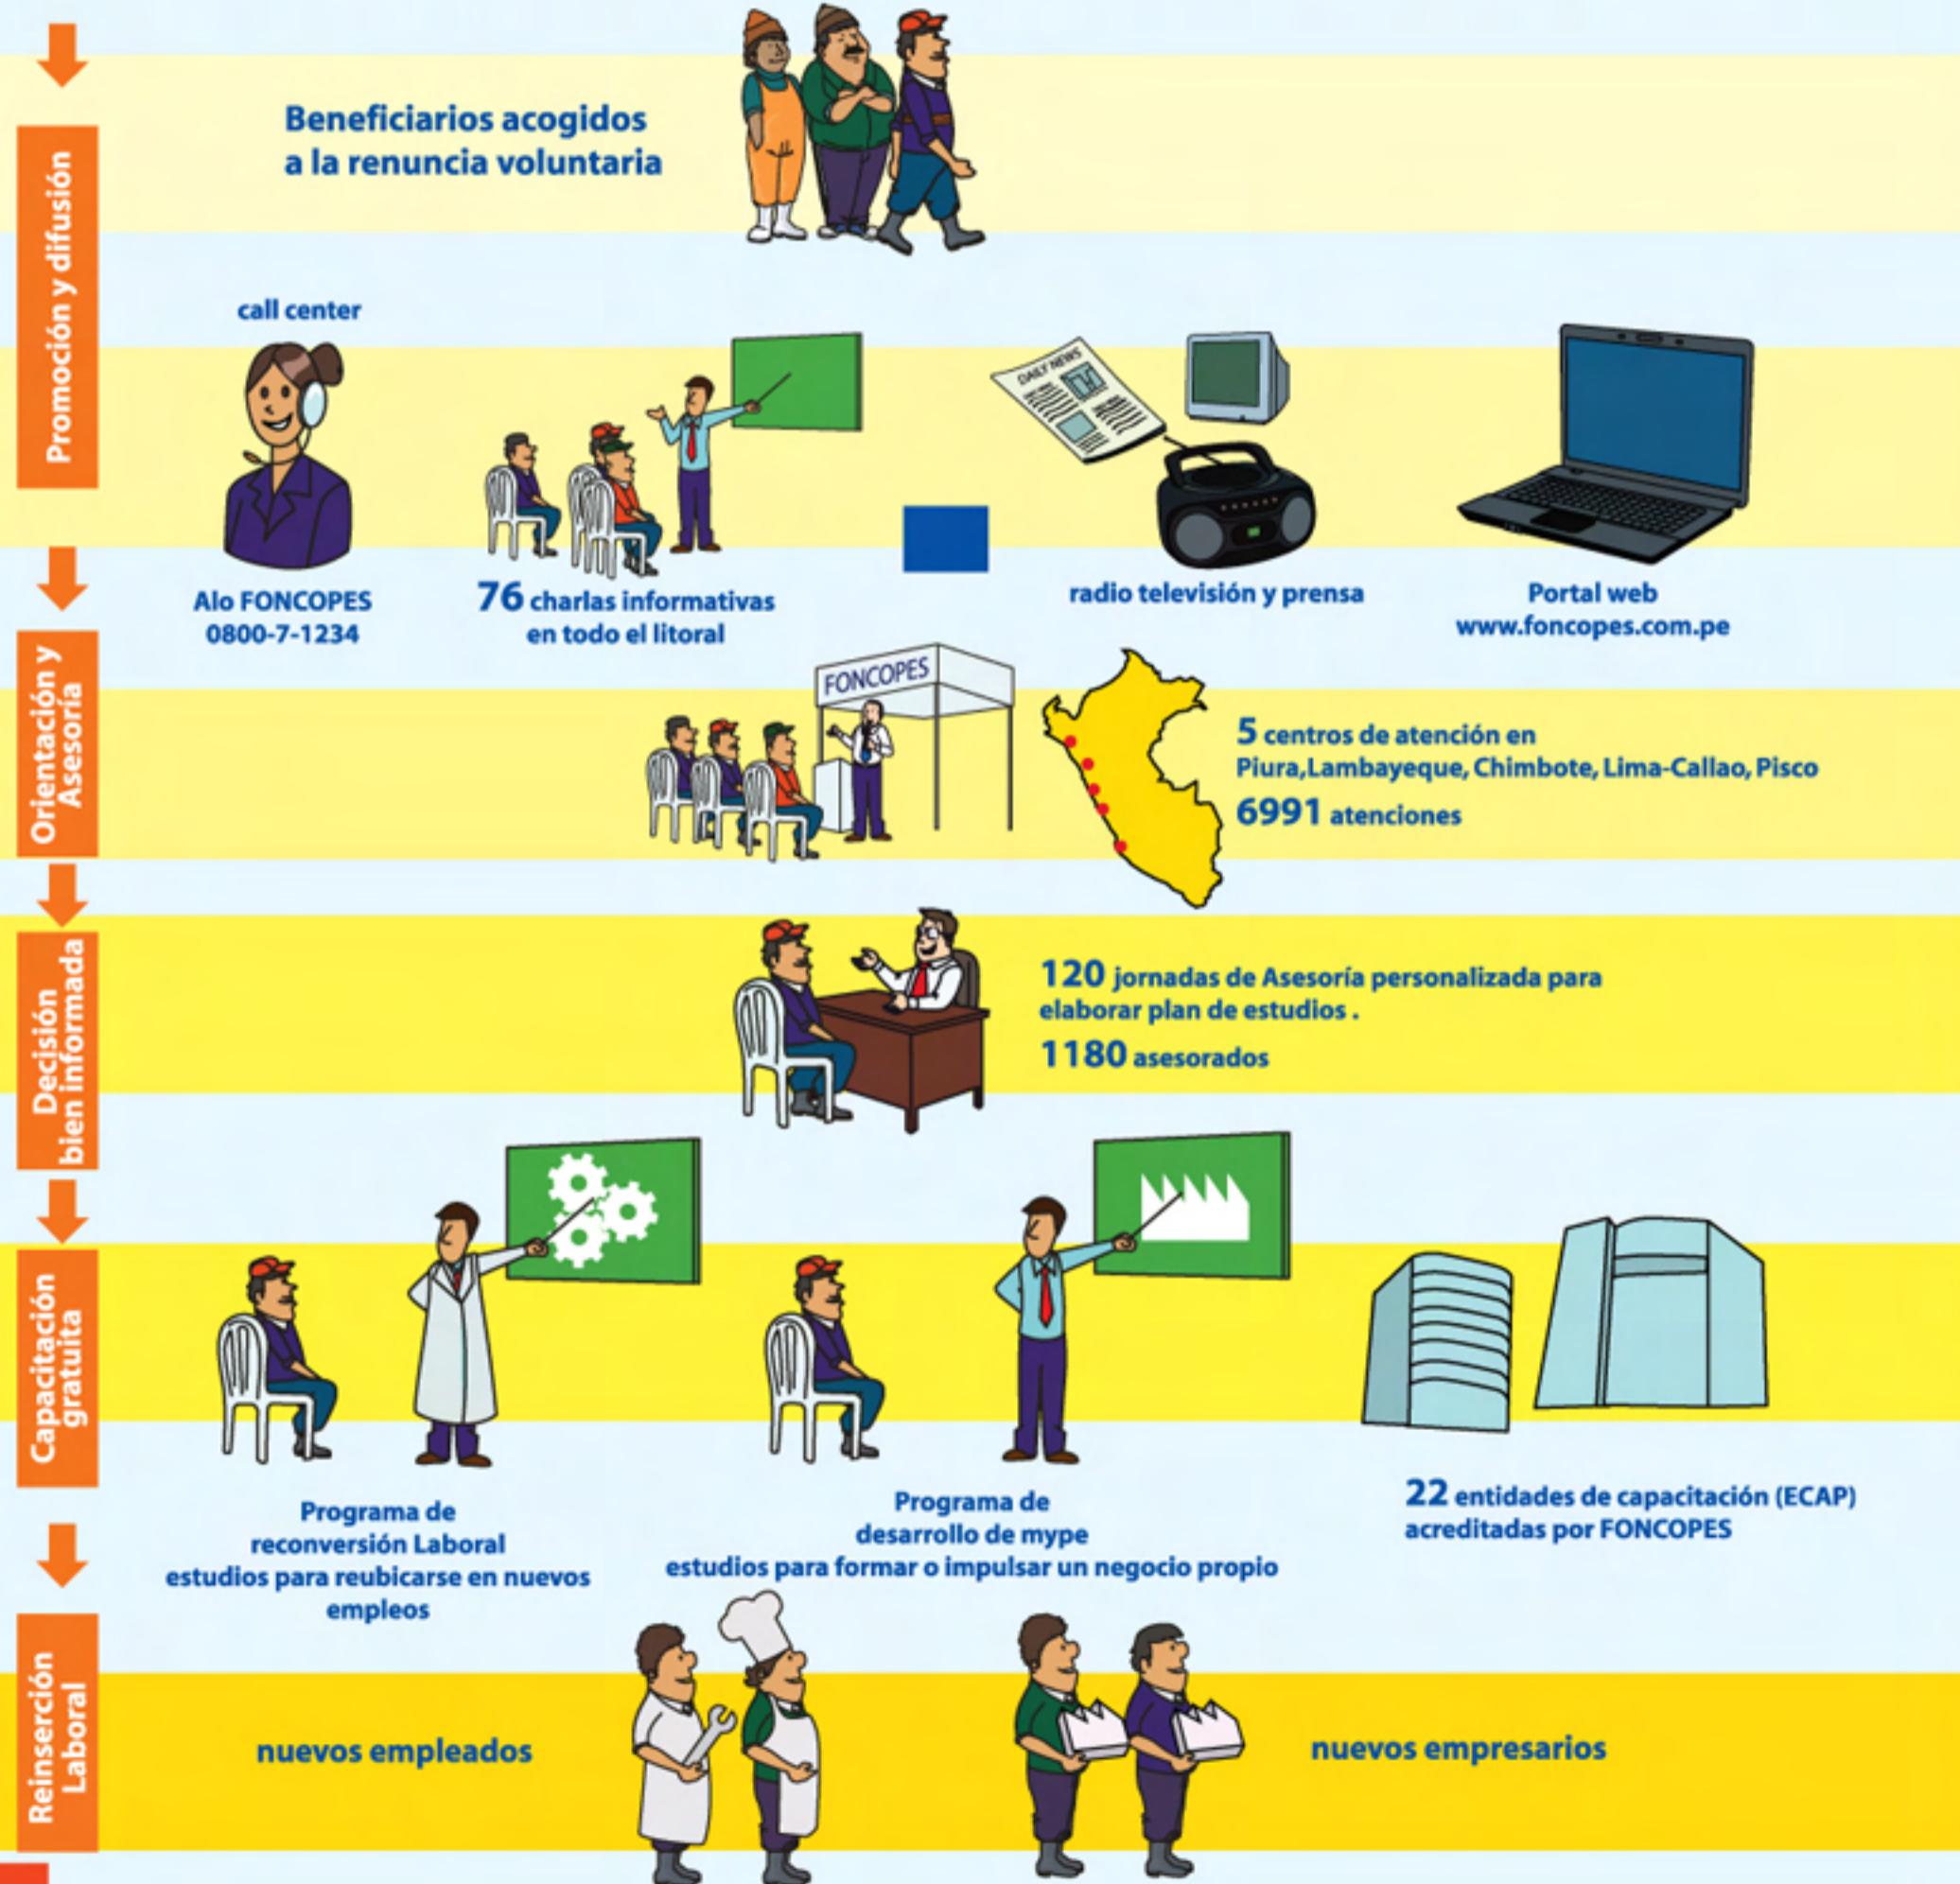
Beneficiarios acogidos a la renuncia voluntaria

Promoción y difusión

call center

DAILY NEWS

Alo FONCOPES
0800-7-1234

76 charlas informativas en todo el litoral

radio televisión y prensa

Portal web
www.foncopes.com.pe

Orientación y Asesoría

FONCOPES

5 centros de atención en Piura,Lambayeque, Chimbote, Lima-Callao, Pisco

6991 atenciones

Decisión bien informada

120 jornadas de Asesoría personalizada para elaborar plan de estudios .

1180 asesorados

Capacitación gratuita

Programa de reconversión Laboral
estudios para reubicarse en nuevos empleos

Programa de desarrollo de mype
estudios para formar o impulsar un negocio propio

22 entidades de capacitación (ECAP) acreditadas por FONCOPES

Reinserción Laboral

nuevos empleados

nuevos empresarios